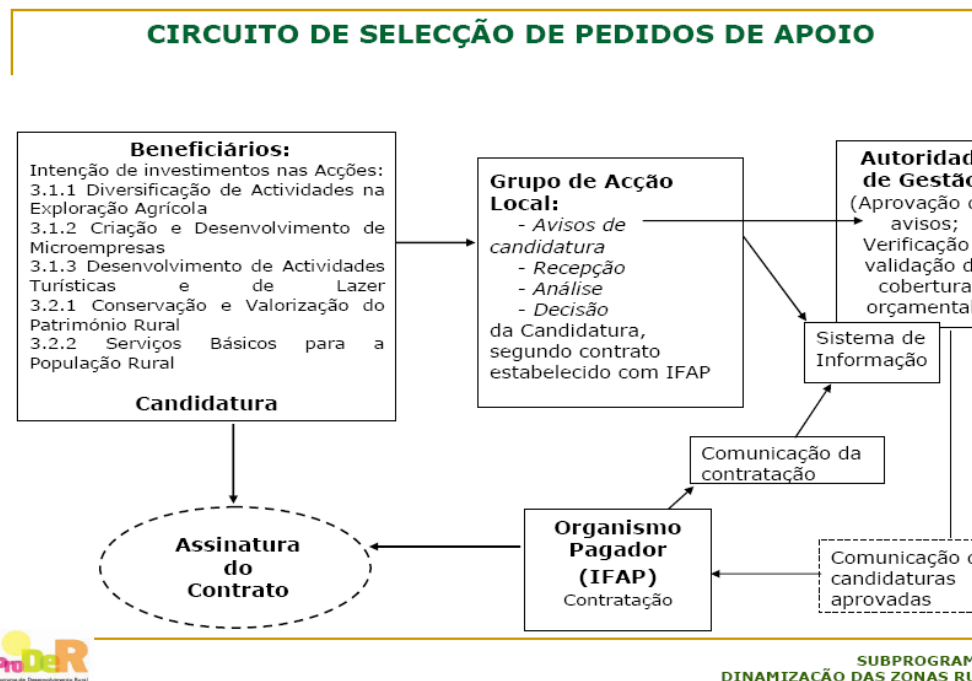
CIRCUITO DE SELECÇÃO DE PEDIDOS DE APOIO

Beneficiários:
Intenção de investimentos nas Acções:
3.1.1 Diversificação de Actividades na Exploração Agrícola
3.1.2 Criação e Desenvolvimento de Microempresas
3.1.3 Desenvolvimento de Actividades Turísticas e de Lazer
3.2.1 Conservação e Valorização do Património Rural
3.2.2 Serviços Básicos para a População Rural

Candidatura

Grupo de Acção Local:
- Avisos de candidatura
- Recepção
- Análise
- Decisão
da Candidatura, segundo contrato estabelecido com IFAP

Autoridad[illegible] de Gestã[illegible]
(Aprovação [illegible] avisos; Verificação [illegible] validação d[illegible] cobertura orçamental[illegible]

Sistema de Informação

Comunicação da contratação

Assinatura do Contrato

Organismo Pagador (IFAP)
Contratação

Comunicação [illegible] candidaturas aprovadas

ProDeR

SUBPROGRAM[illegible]
DINAMIZAÇÃO DAS ZONAS RU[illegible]